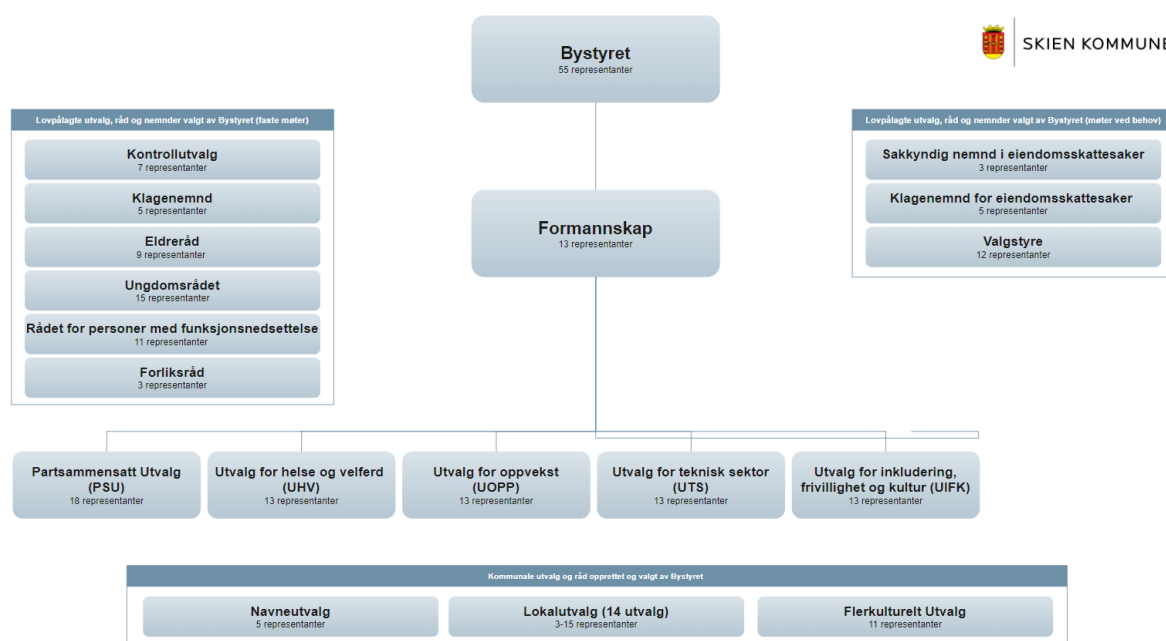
SKIEN KOMMUNE

Bystyret
55 representanter

Lovpålagte utvalg, råd og nemnder valgt av Bystyret (faste møter)

Kontrollutvalg
7 representanter

Klagenemnd
5 representanter

Eldreråd
9 representanter

Ungdomsrådet
15 representanter

Rådet for personer med funksjonsnedsettelse
11 representanter

Forliksråd
3 representanter

Formannskap
13 representanter

Lovpålagte utvalg, råd og nemnder valgt av Bystyret (møter ved behov)

Sakkyndig nemnd i eiendomsskattesaker
3 representanter

Klagenemnd for eiendomsskattesaker
5 representanter

Valgstyre
12 representanter

Partsammensatt Utvalg (PSU)
18 representanter

Utvalg for helse og velferd (UHV)
13 representanter

Utvalg for oppvekst (UOPP)
13 representanter

Utvalg for teknisk sektor (UTS)
13 representanter

Utvalg for inkludering, frivillighet og kultur (UIFK)
13 representanter

Kommunale utvalg og råd opprettet og valgt av Bystyret

Navneutvalg
5 representanter

Lokalutvalg (14 utvalg)
3-15 representanter

Flerkulturelt Utvalg
11 representanter